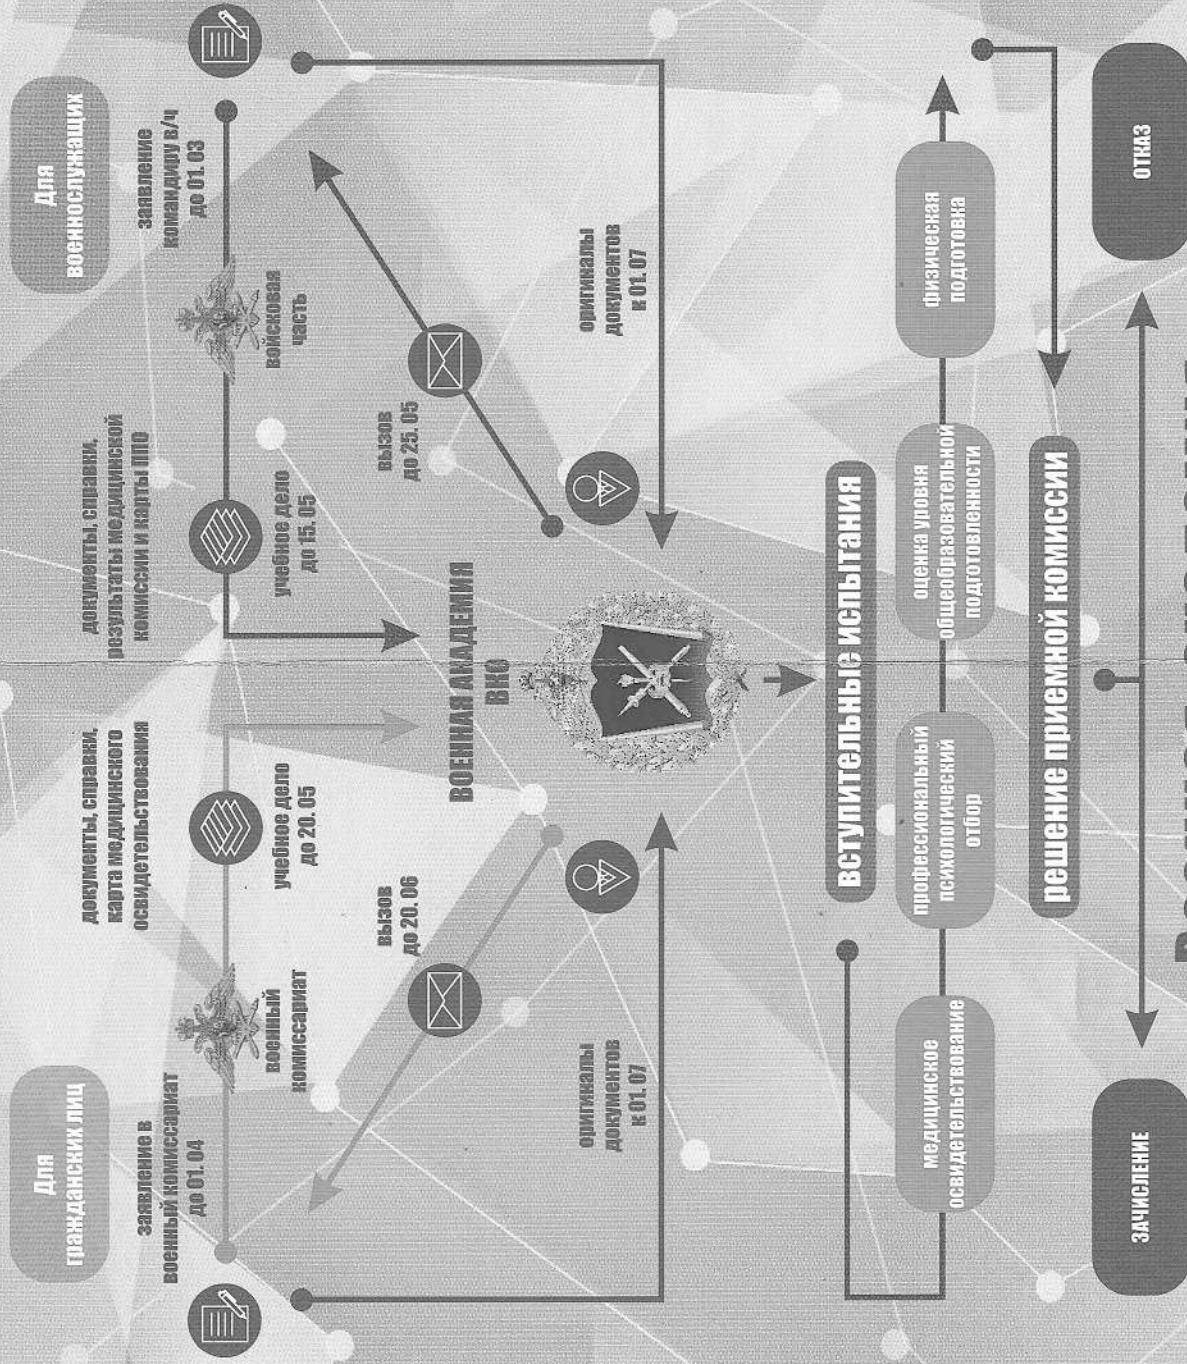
Для гражданских лиц

заявление в военный комиссариат до 01.04

военный комиссариат

документы, справки, карта медицинского освидетельствования

учебное дело до 20.05

вызов до 20.06

оригиналы документов к 01.07

Для военнослужащих

заявление командиру в/ч до 01.03

войсковая часть

документы, справки, результаты медицинской комиссии и карты ППО

учебное дело до 15.05

вызов до 25.05

оригиналы документов к 01.07

ВОЕННАЯ АКАДЕМИЯ ВКО

вступительные испытания

медицинское освидетельствование

профессиональный психологический отбор

оценка уровня общеобразовательной подготовленности

физическая подготовка

решение приемной комиссии

ЗАЧИСЛЕНИЕ

ОТКАЗ